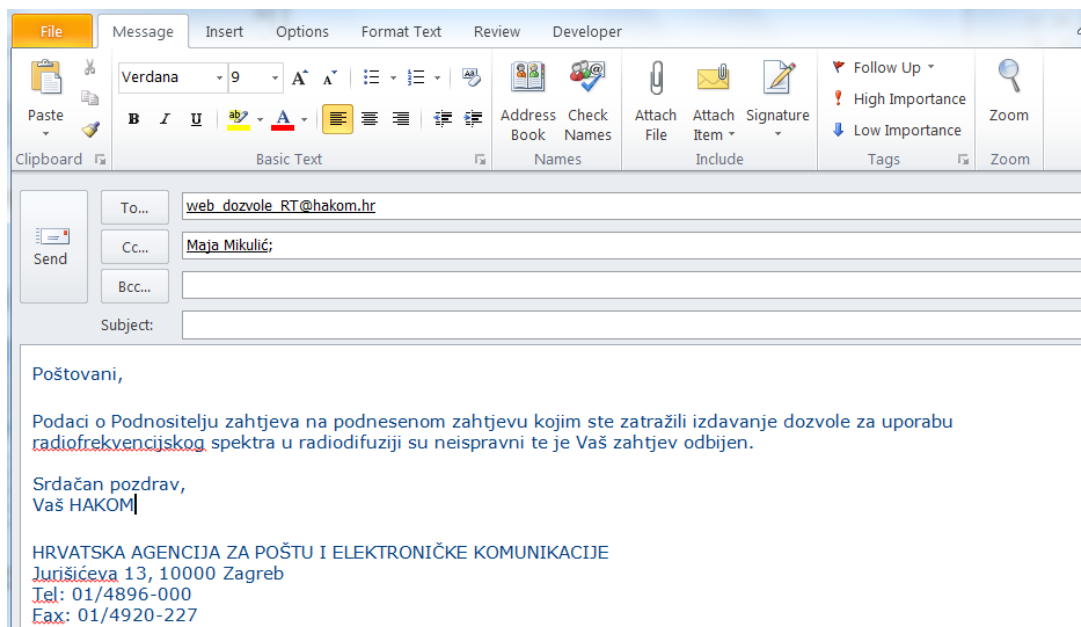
File Message Insert Options Format Text Review Developer

Paste
Clipboard

Verdana 9
B I U
Basic Text

Address Book
Check Names
Names

Attach File
Attach Item
Signature
Include

Follow Up
High Importance
Low Importance
Tags

Zoom
Zoom

Send

To... web_dozvole_RT@hakom.hr
Cc... Maja Mikulić;
Bcc...
Subject:

Poštovani,

Podaci o Podnositelju zahtjeva na podnesenom zahtjevu kojim ste zatražili izdavanje dozvole za uporabu radiofrekvencijskog spektra u radiodifuziji su neispravni te je Vaš zahtjev odbijen.

Srdačan pozdrav,
Vaš HAKOM

HRVATSKA AGENCIJA ZA POŠTU I ELEKTRONIČKE KOMUNIKACIJE
Jurišićeva 13, 10000 Zagreb
Tel: 01/4896-000
Fax: 01/4920-227